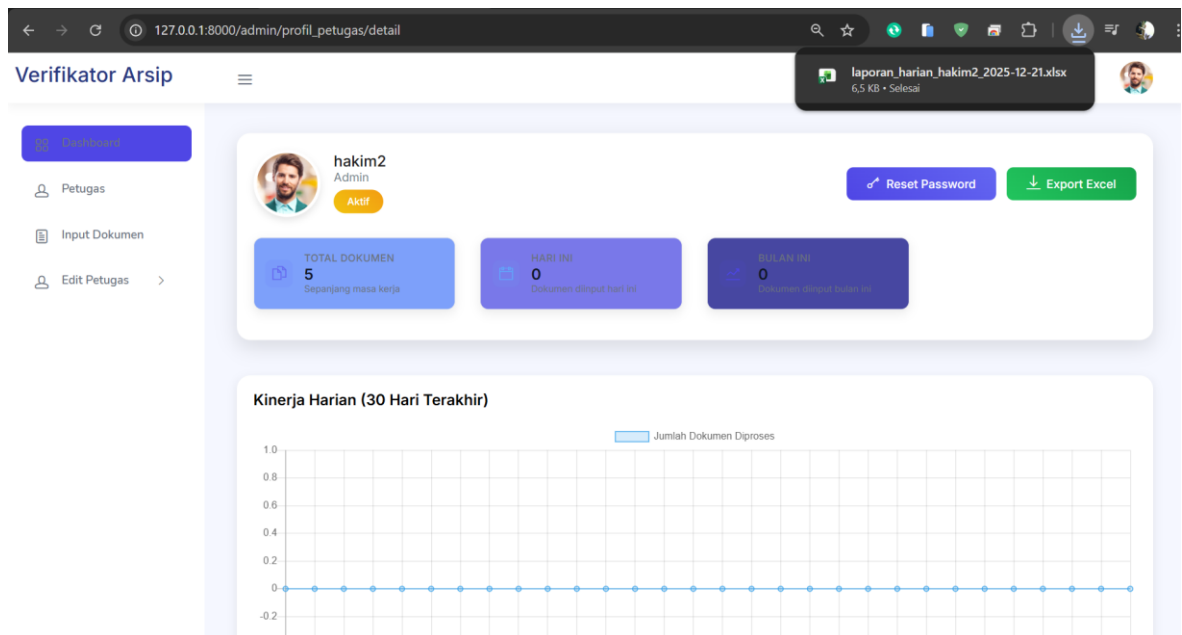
127.0.0.1:8000/admin/profil_petugas/detail

laporan_harian_hakim2_2025-12-21.xlsx
6,5 KB • Selesai

Verifikator Arsip

Dashboard
Petugas
Input Dokumen
Edit Petugas

hakim2
Admin
Aktif

Reset Password
Export Excel

TOTAL DOKUMEN
5
Sepanjang masa kerja

HARI INI
0
Dokumen diinput hari ini

BULAN INI
0
Dokumen diinput bulan ini

Kinerja Harian (30 Hari Terakhir)

Jumlah Dokumen Diproses

1.0
0.8
0.6
0.4
0.2
0
-0.2